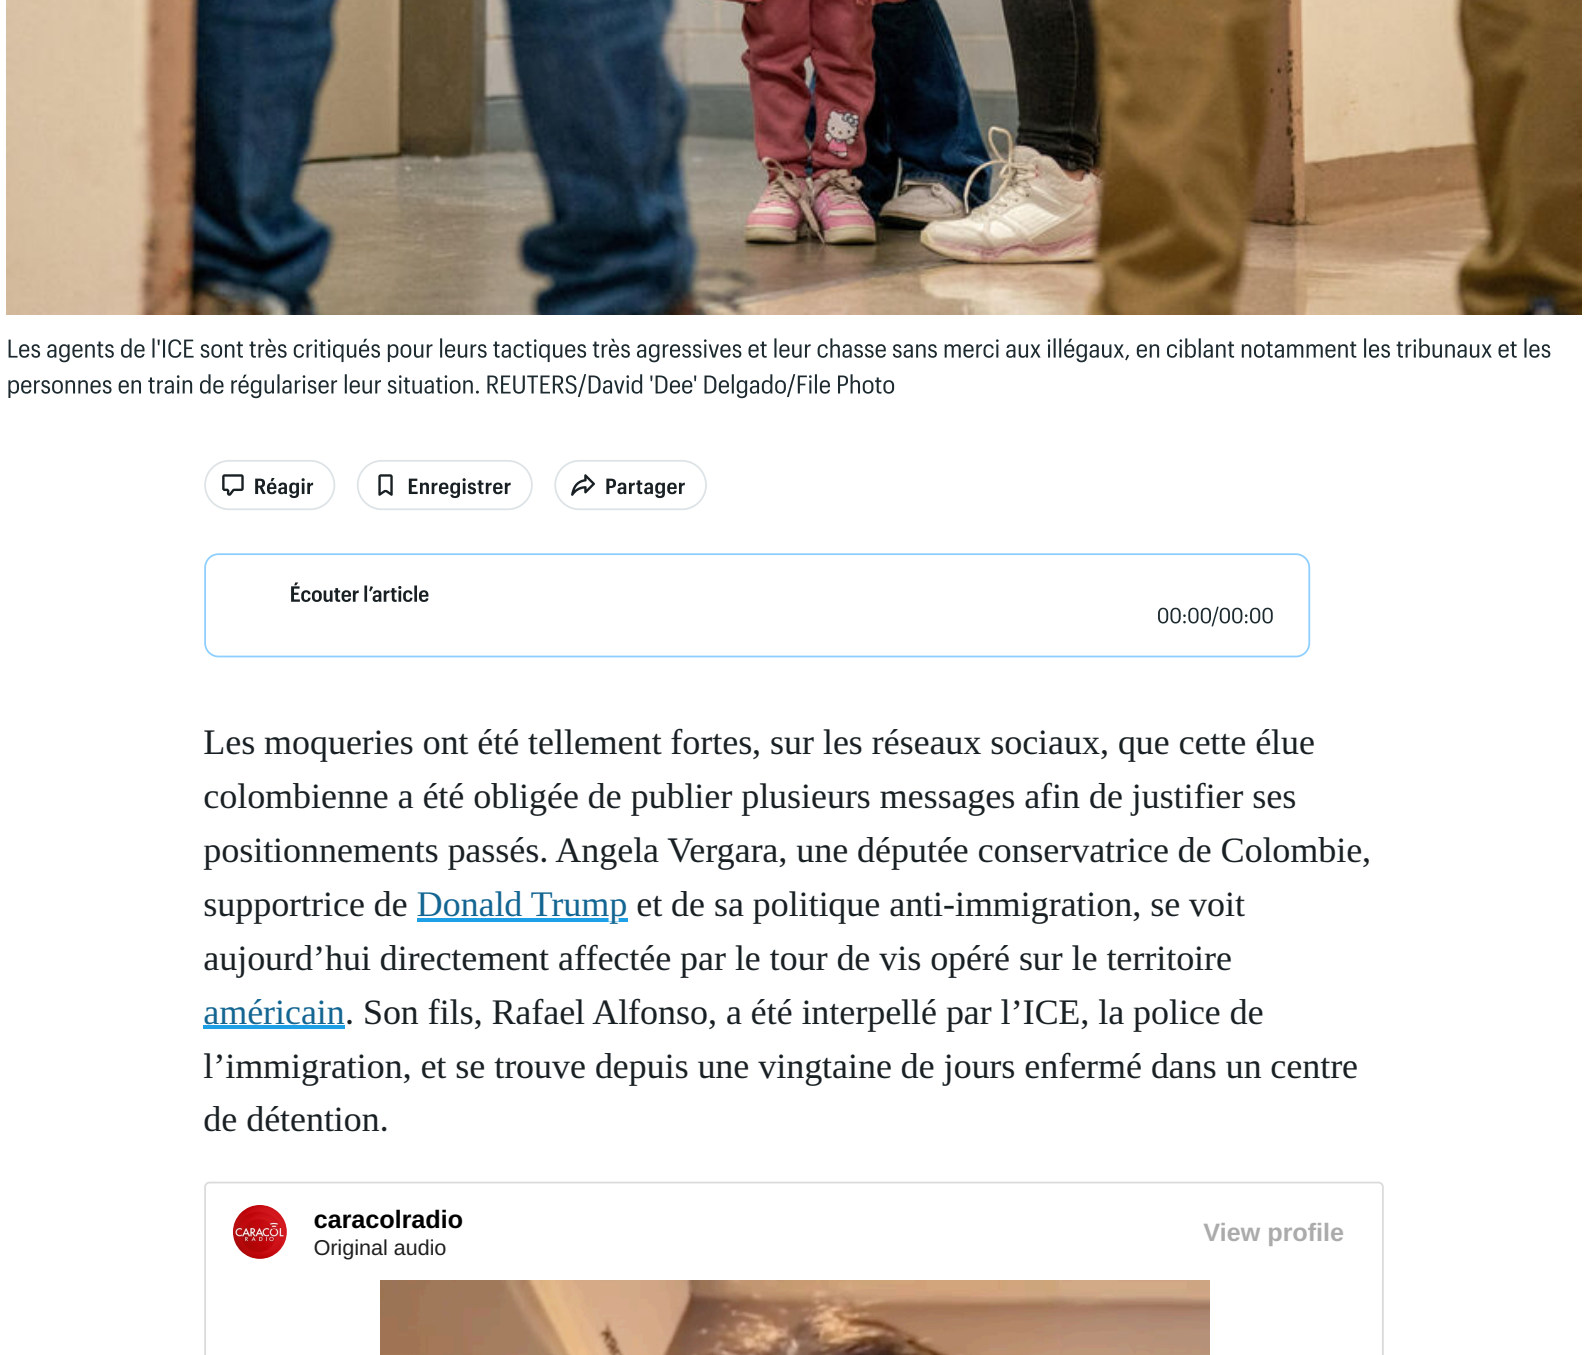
Les agents de l'ICE sont très critiqués pour leurs tactiques très agressives et leur chasse sans merci aux illégaux, en ciblant notamment les tribunaux et les personnes en train de régulariser leur situation. REUTERS/David 'Dee' Delgado/File Photo

Réagir Enregistrer Partager

Écouter l'article
00:00/00:00

Les moqueries ont été tellement fortes, sur les réseaux sociaux, que cette élue colombienne a été obligée de publier plusieurs messages afin de justifier ses positionnements passés. Angela Vergara, une députée conservatrice de Colombie, supportrice de Donald Trump et de sa politique anti-immigration, se voit aujourd'hui directement affectée par le tour de vis opéré sur le territoire américain. Son fils, Rafael Alfonso, a été interpellé par l'ICE, la police de l'immigration, et se trouve depuis une vingtaine de jours enfermé dans un centre de détention.

CARACOL RADIO
caracolradio
Original audio
View profile